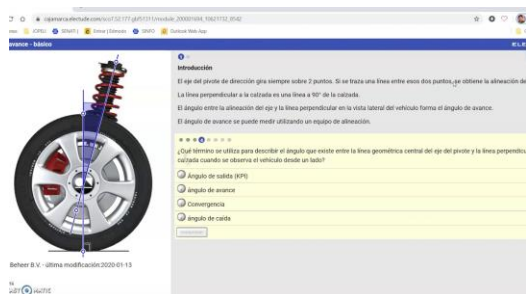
cajamarca.elearnlab.com/scorm/12/177-gls/5131/module_20001604_1062132_0042

nes | (CPS) | SENATI | Zimbra | Extensión | SINFO | Outlook Web App

avance - básico

Introducción

El eje del pivote de dirección gira siempre sobre 2 puntos. Si se traza una línea entre esos dos puntos, se obtiene la alineación de

La línea perpendicular a la calzada es una línea a 90° de la calzada.

El ángulo entre la alineación del eje y la línea perpendicular en la vista lateral del vehículo forma el ángulo de avance.

El ángulo de avance se puede medir utilizando un equipo de alineación.

¿Qué término se utiliza para describir el ángulo que existe entre la línea geométrica central del eje del pivote y la línea perpendicu calzada cuando se observa el vehículo desde un lado?

Ángulo de salida (KPI)

ángulo de avance

Convergencia

ángulo de caída

Comprobar

Beheer B.V. - última modificación:2020-01-13

AUTOMATIC